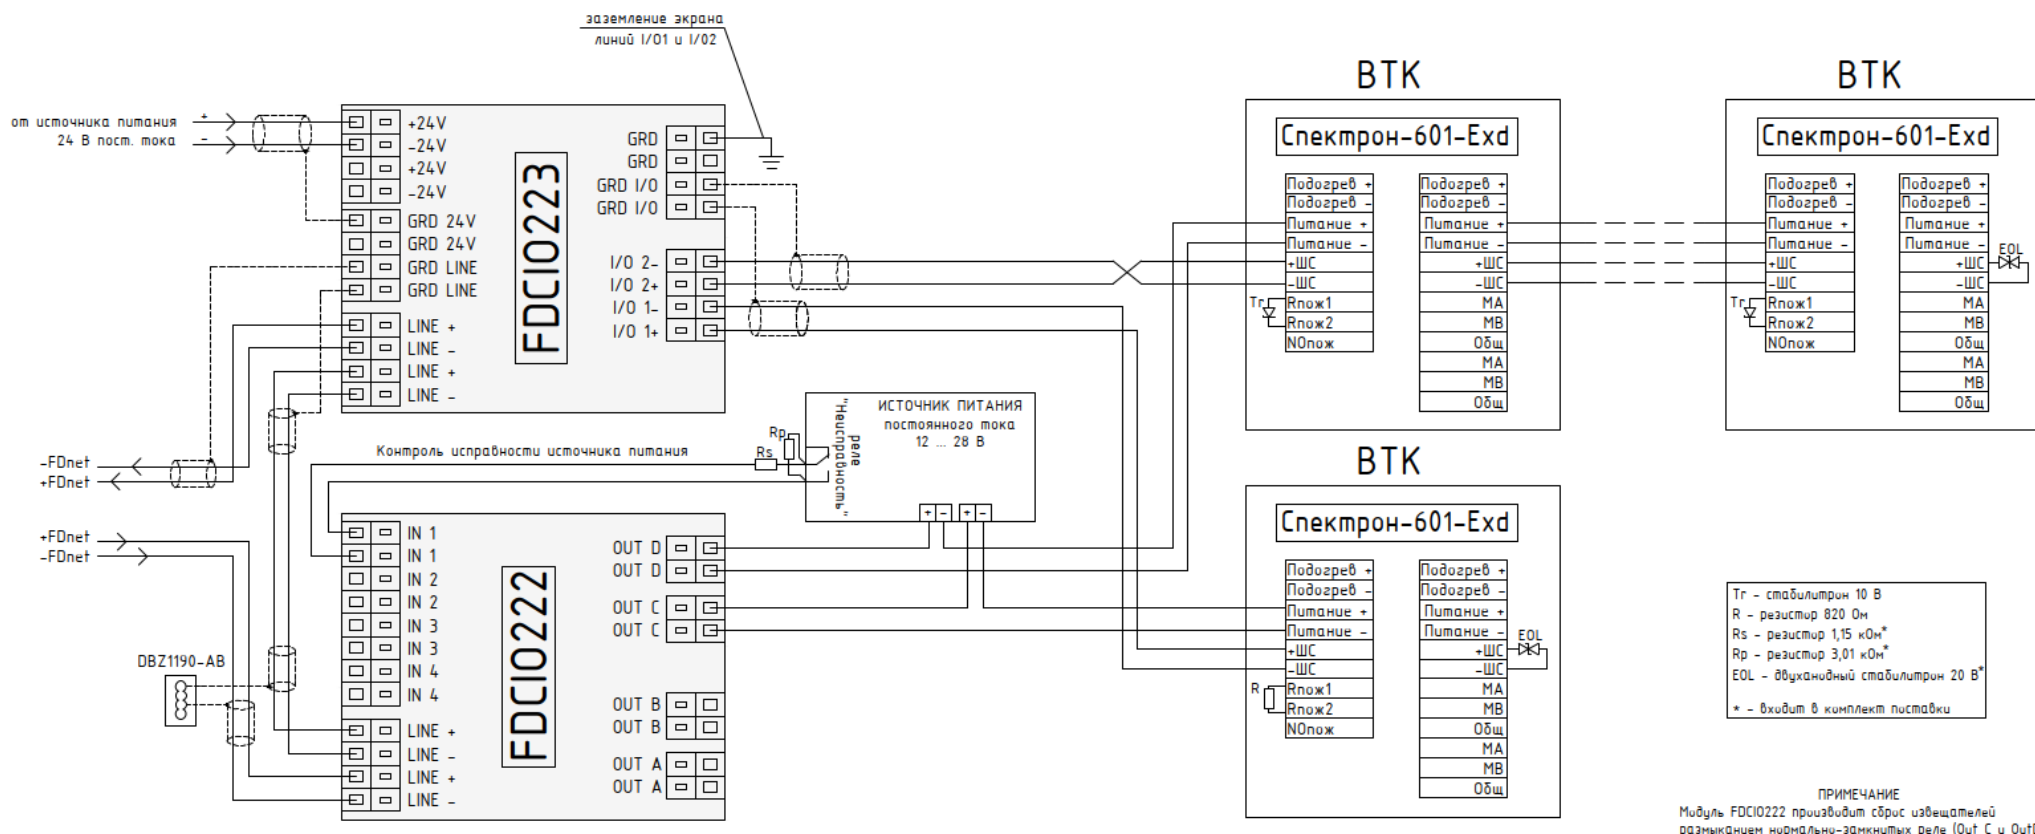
заземление экрана
линий I/O1 и I/O2

от источника питания 24 В пост. тока
+
-

+24V
-24V
+24V
-24V
GRD 24V
GRD 24V
GRD LINE
GRD LINE
LINE +
LINE -
LINE +
LINE -

FDCIO223

GRD
GRD
GRD I/O
GRD I/O
I/O 2-
I/O 2+
I/O 1-
I/O 1+

-FDnet
+FDnet

Контроль исправности источника питания
Rp
Rs
реле "Неисправность"
ИСТОЧНИК ПИТАНИЯ
постоянного тока
12 ... 28 В
+ - + -

+FDnet
-FDnet

DBZ1190-AB

IN 1
IN 1
IN 2
IN 2
IN 3
IN 3
IN 4
IN 4
LINE +
LINE -
LINE +
LINE -

FDCIO222

OUT D
OUT D
OUT C
OUT C
OUT B
OUT B
OUT A
OUT A

ВТК
Спектрон-601-Exd
Подогрев +
Подогрев -
Питание +
Питание -
+ШС
-ШС
Rпож1
Rпож2
NOпож
Tr
Подогрев +
Подогрев -
Питание +
Питание -
+ШС
-ШС
МА
МВ
Общ
МА
МВ
Общ

ВТК
Спектрон-601-Exd
Подогрев +
Подогрев -
Питание +
Питание -
+ШС
-ШС
Rпож1
Rпож2
NOпож
Tr
Подогрев +
Подогрев -
Питание +
Питание -
+ШС
-ШС
МА
МВ
Общ
МА
МВ
Общ
EOL

ВТК
Спектрон-601-Exd
Подогрев +
Подогрев -
Питание +
Питание -
+ШС
-ШС
Rпож1
Rпож2
NOпож
R
Подогрев +
Подогрев -
Питание +
Питание -
+ШС
-ШС
МА
МВ
Общ
МА
МВ
Общ
EOL

Tr - стабилитрон 10 В
R - резистор 820 Ом
Rs - резистор 1,15 кОм*
Rp - резистор 3,01 кОм*
EOL - двуханодный стабилитрон 20 В*

* - входит в комплект поставки

ПРИМЕЧАНИЕ
Модуль FDCIO222 производит сброс извещателей размыканием нормально-замкнутых реле (Out C и Out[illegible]